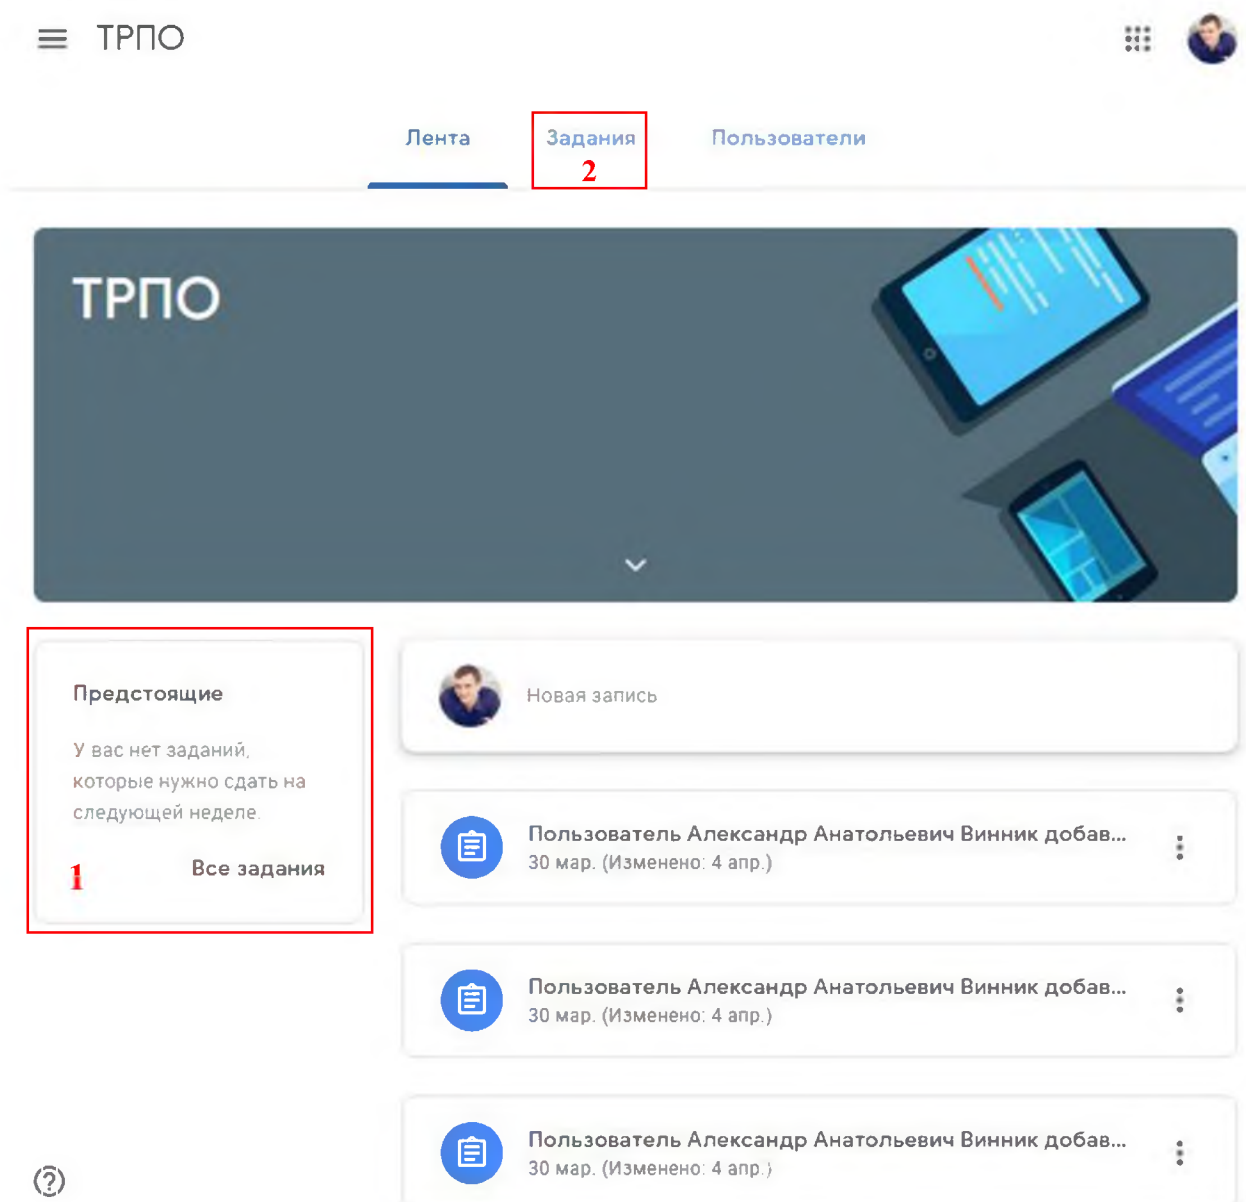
ТРПО

Лента
Задания
2
Пользователи

ТРПО

Предстоящие

У вас нет заданий, которые нужно сдать на следующей неделе.

1
Все задания

Новая запись

Пользователь Александр Анатольевич Винник добав...
30 мар. (Изменено: 4 апр.)

Пользователь Александр Анатольевич Винник добав...
30 мар. (Изменено: 4 апр.)

Пользователь Александр Анатольевич Винник добав...
30 мар. (Изменено: 4 апр.)

?